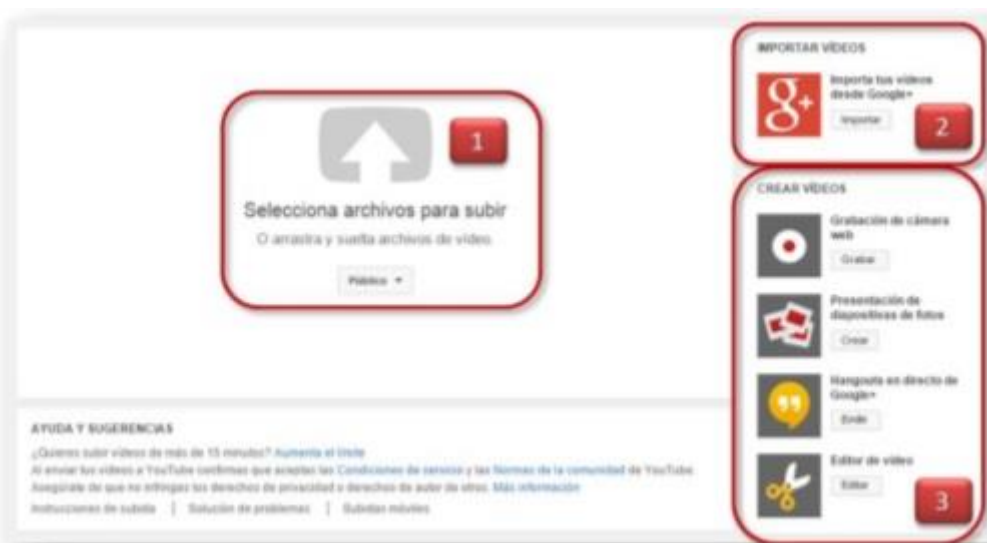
1

Selecciona archivos para subir

O arrastra y suelta archivos de vídeo

Público ▾

IMPORTAR VÍDEOS

Importa tus vídeos desde Google+

Importar

2

CREAR VÍDEOS

Grabación de cámara web

Grabar

Presentación de diapositivas de fotos

Crear

Hangouts en directo de Google+

Emitir

Editor de vídeo

Editar

3

AYUDA Y SUGERENCIAS

¿Quieres subir vídeos de más de 15 minutos? Aumenta el límite

Al enviar tus vídeos a YouTube confirmas que aceptas las Condiciones de servicio y las Normas de la comunidad de YouTube. Asegúrate de que no infringes los derechos de privacidad o derechos de autor de otros. Más información

Instrucciones de subida | Solución de problemas | Subidas móviles